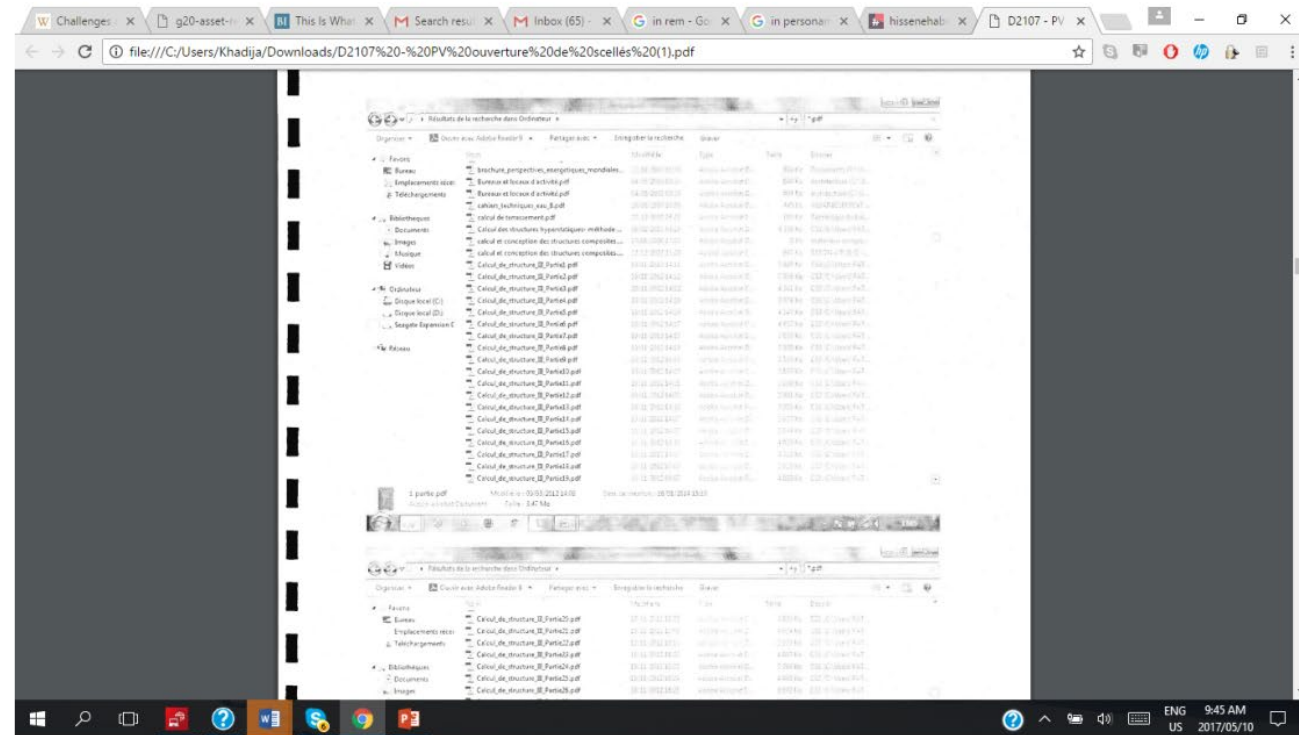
Challenges × | g20-asset-× | This Is What × | Search result × | Inbox (65) × | in rem - Go × | in personam × | hissenehab × | D2107 - PV ×

file:///C:/Users/Khadija/Downloads/D2107%20-%20PV%20ouverture%20de%20scellés%20(1).pdf

Résultats de la recherche dans Ordinateur ▸
*.pdf
Organiser ▾ Ouvrir avec Adobe Reader 9 ▾ Partager avec ▾ Enregistrer la recherche Graver
Nom Modifié le Type Taille Dossier
Favoris
Bureau
Emplacements récents
Téléchargements
Bibliothèques
Documents
Images
Musique
Vidéos
Ordinateur
Disque local (C:)
Disque local (D:)
Seagate Expansion D
Réseau

brochure_perspectives_energetiques_mondiales...
Bureaux et locaux d'activité.pdf
Bureaux et locaux d'activité.pdf
cahier_techniques_eau_8.pdf
calcul de terrassement.pdf
Calcul des structures hyperstatiques- méthode ...
calcul et conception des structures composites...
calcul et conception des structures composites...
Calcul_de_structure_II_Partie1.pdf
Calcul_de_structure_II_Partie2.pdf
Calcul_de_structure_II_Partie3.pdf
Calcul_de_structure_II_Partie4.pdf
Calcul_de_structure_II_Partie5.pdf
Calcul_de_structure_II_Partie6.pdf
Calcul_de_structure_II_Partie7.pdf
Calcul_de_structure_II_Partie8.pdf
Calcul_de_structure_II_Partie9.pdf
Calcul_de_structure_II_Partie10.pdf
Calcul_de_structure_II_Partie11.pdf
Calcul_de_structure_II_Partie12.pdf
Calcul_de_structure_II_Partie13.pdf
Calcul_de_structure_II_Partie14.pdf
Calcul_de_structure_II_Partie15.pdf
Calcul_de_structure_II_Partie16.pdf
Calcul_de_structure_II_Partie17.pdf
Calcul_de_structure_II_Partie18.pdf
Calcul_de_structure_II_Partie19.pdf

1 partie.pdf Modifié le : 09/03/2012 14:08 Date de création : 26/03/2016 15:10
Adobe Acrobat Document Taille : 1.47 Mo

Résultats de la recherche dans Ordinateur ▸
*.pdf
Organiser ▾ Ouvrir avec Adobe Reader 9 ▾ Partager avec ▾ Enregistrer la recherche Graver
Nom Modifié le Type Taille Dossier
Favoris
Bureau
Emplacements récents
Téléchargements
Bibliothèques
Documents
Images

Calcul_de_structure_II_Partie20.pdf
Calcul_de_structure_II_Partie21.pdf
Calcul_de_structure_II_Partie22.pdf
Calcul_de_structure_II_Partie23.pdf
Calcul_de_structure_II_Partie24.pdf
Calcul_de_structure_II_Partie25.pdf
Calcul_de_structure_II_Partie26.pdf

ENG US 9:45 AM 2017/05/10